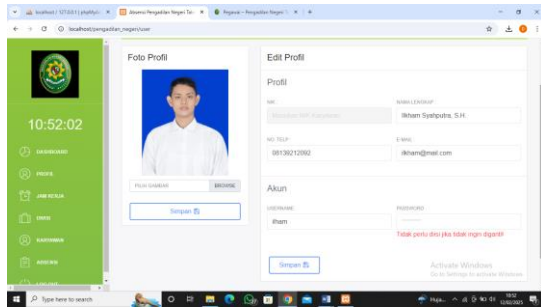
localhost / 127.0.0.1 | phpMyA... × Absensi Pengadilan Negeri Tai... × Pegawai – Pengadilan Negeri T... × +

localhost/pengadilan_negeri/user

10:52:02

DASHBOARD

PROFIL

JAM KERJA

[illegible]

KARYAWAN

ABSENSI

LOGOUT

Foto Profil

PILIH GAMBAR BROWSE

Simpan

Edit Profil

Profil

NIK

Masukkan NIP Karyawan

NAMA LENGKAP

Ilham Syahputra, S.H.

NO TELP

08139212092

E-MAIL

ilham@mail.com

Akun

USERNAME

ilham

PASSWORD

Tidak perlu diisi jika tidak ingin diganti!

Simpan

Activate Windows
Go to Settings to activate Windows.

Type here to search

10:52
12/02/2025